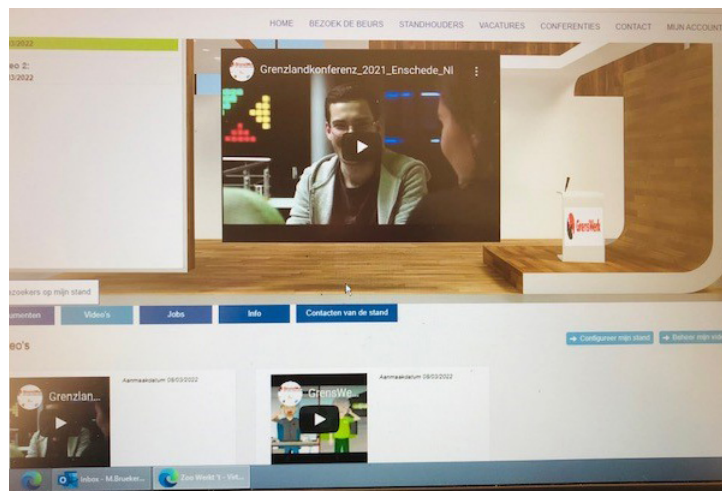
HOME BEZOEK DE BEURS STANDHOUDERS VACATURES CONFERENTIES CONTACT MIJN ACCOUNT

/2022

eo 2:
3/2022

Grenzlandkonferenz_2021_Enschede_NI

GrensWerk

ezoekers op mijn stand

umenten Video's Jobs Info Contacten van de stand

eo's

Configureer mijn stand Beheer mijn vid

Grenzlan...

Aanmaakdatum 08/03/2022

GrensWe...

Aanmaakdatum 08/03/2022

Inbox - M.Brueker...

Zoo Werkt 't - Virt...